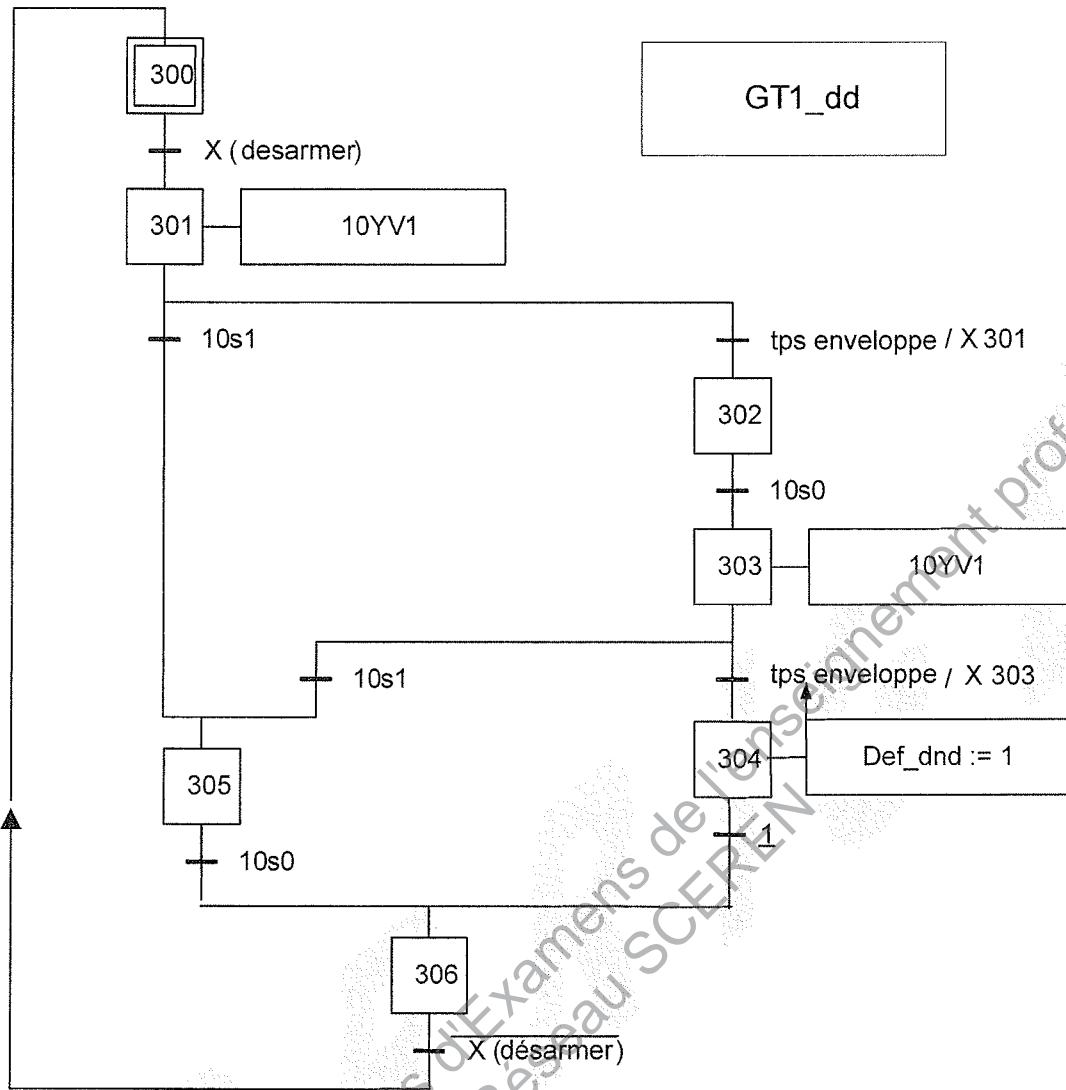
GT1_dd

300

X (desarmer)

301

10YV1

10s1

tps enveloppe / X 301

302

10s0

303

10YV1

10s1

tps enveloppe / X 303

304

Def_dnd := 1

305

1

10s0

306

$\overline{X\text{ (désarmer)}}$

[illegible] d'Examens de l'enseignement prof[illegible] Réseau SCEREN